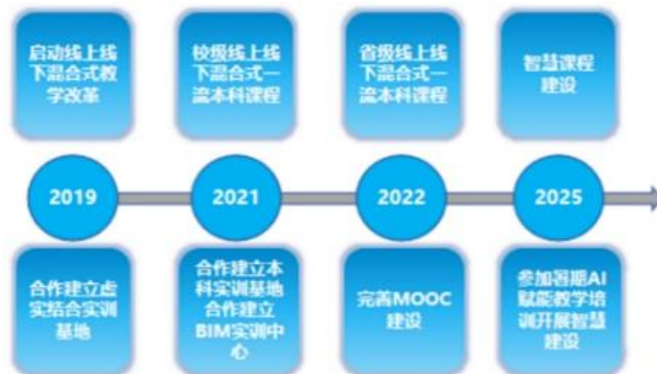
启动线上线下混合式教学改革

校级线上线下混合式一流本科课程

省级线上线下混合式一流本科课程

智慧课程建设

2019

2021

2022

2025

合作建立虚实结合实训基地

合作建立本科实训基地合作建立BIM实训中心

完善MOOC建设

参加暑期AI赋能教学培训开展智慧建设